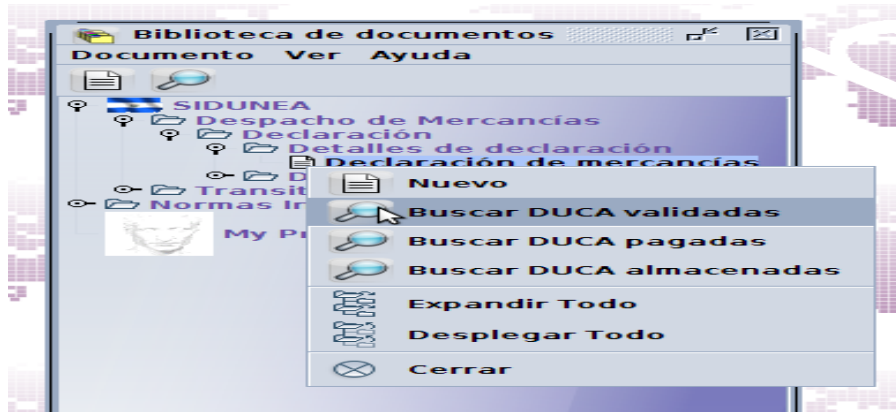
Biblioteca de documentos

Documento Ver Ayuda

SIDUNEA
Despacho de Mercancías
Declaración
Detalles de declaración
Declaración de mercancías
D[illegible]
Transit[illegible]
Normas In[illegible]
My Pr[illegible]

Nuevo
Buscar DUCA validadas
Buscar DUCA pagadas
Buscar DUCA almacenadas
Expandir Todo
Desplegar Todo
Cerrar